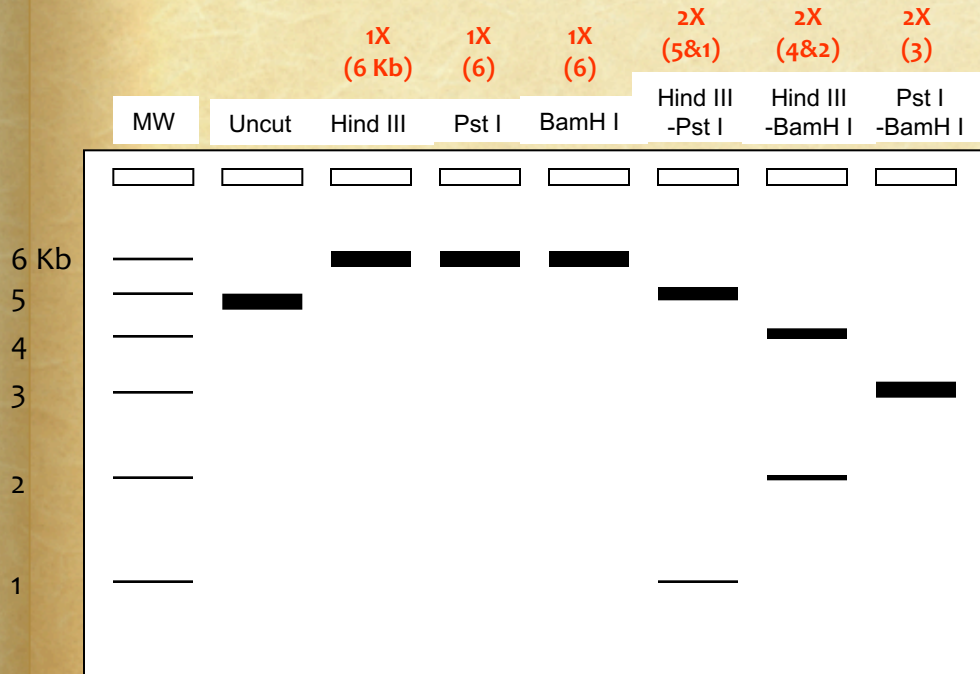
1X (6 Kb)   1X (6)   1X (6)   2X (5&1)   2X (4&2)   2X (3)

| MW | Uncut | Hind III | Pst I | BamH I | Hind III -Pst I | Hind III -BamH I | Pst I -BamH I |
|---|---|---|---|---|---|---|---|

6 Kb
5
4
3
2
1